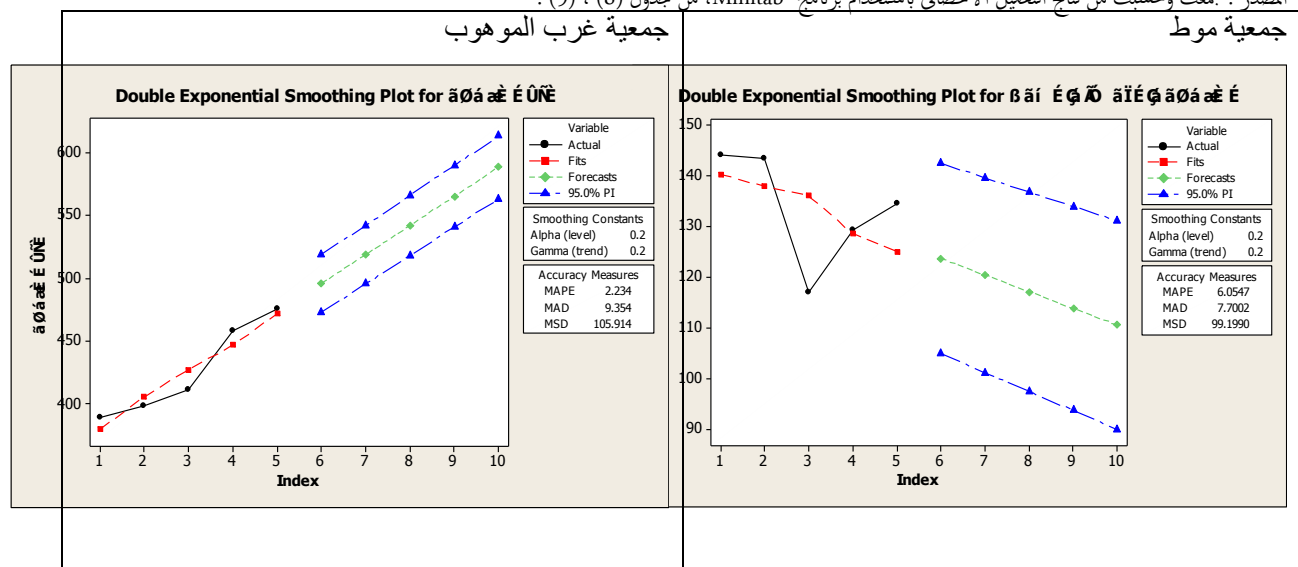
جمعية غرب الموهوب

Double Exponential Smoothing Plot for ãØáæÈ ÉÛÑÈ

ãØáæÈ ÉÛÑÈ

600
550
500
450
400

1 2 3 4 5 6 7 8 9 10
Index

Variable
Actual
Fits
Forecasts
95.0% PI

Smoothing Constants
Alpha (level) 0.2
Gamma (trend) 0.2

Accuracy Measures
MAPE 2.234
MAD 9.354
MSD 105.914

جمعية موط

Double Exponential Smoothing Plot for ßãí ÉÆÃÖ ãÏÉÆ ãØáæÈ É

150
140
130
120
110
100
90

1 2 3 4 5 6 7 8 9 10
Index

Variable
Actual
Fits
Forecasts
95.0% PI

Smoothing Constants
Alpha (level) 0.2
Gamma (trend) 0.2

Accuracy Measures
MAPE 6.0547
MAD 7.7002
MSD 99.1990